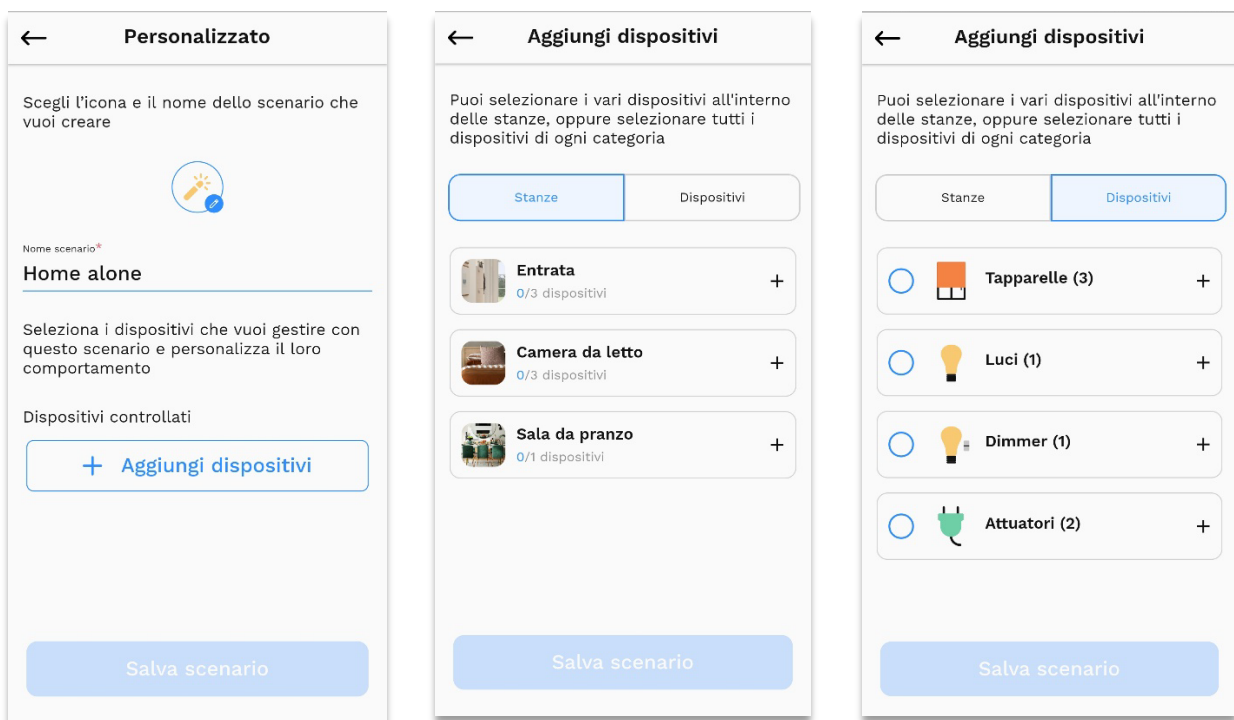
←
Personalizzato

Scegli l'icona e il nome dello scenario che vuoi creare

Nome scenario*
Home alone

Seleziona i dispositivi che vuoi gestire con questo scenario e personalizza il loro comportamento

Dispositivi controllati

+ Aggiungi dispositivi

Salva scenario

←
Aggiungi dispositivi

Puoi selezionare i vari dispositivi all'interno delle stanze, oppure selezionare tutti i dispositivi di ogni categoria

Stanze
Dispositivi

Entrata
0/3 dispositivi
+

Camera da letto
0/3 dispositivi
+

Sala da pranzo
0/1 dispositivi
+

Salva scenario

←
Aggiungi dispositivi

Puoi selezionare i vari dispositivi all'interno delle stanze, oppure selezionare tutti i dispositivi di ogni categoria

Stanze
Dispositivi

Tapparelle (3)
+

Luci (1)
+

Dimmer (1)
+

Attuatori (2)
+

Salva scenario